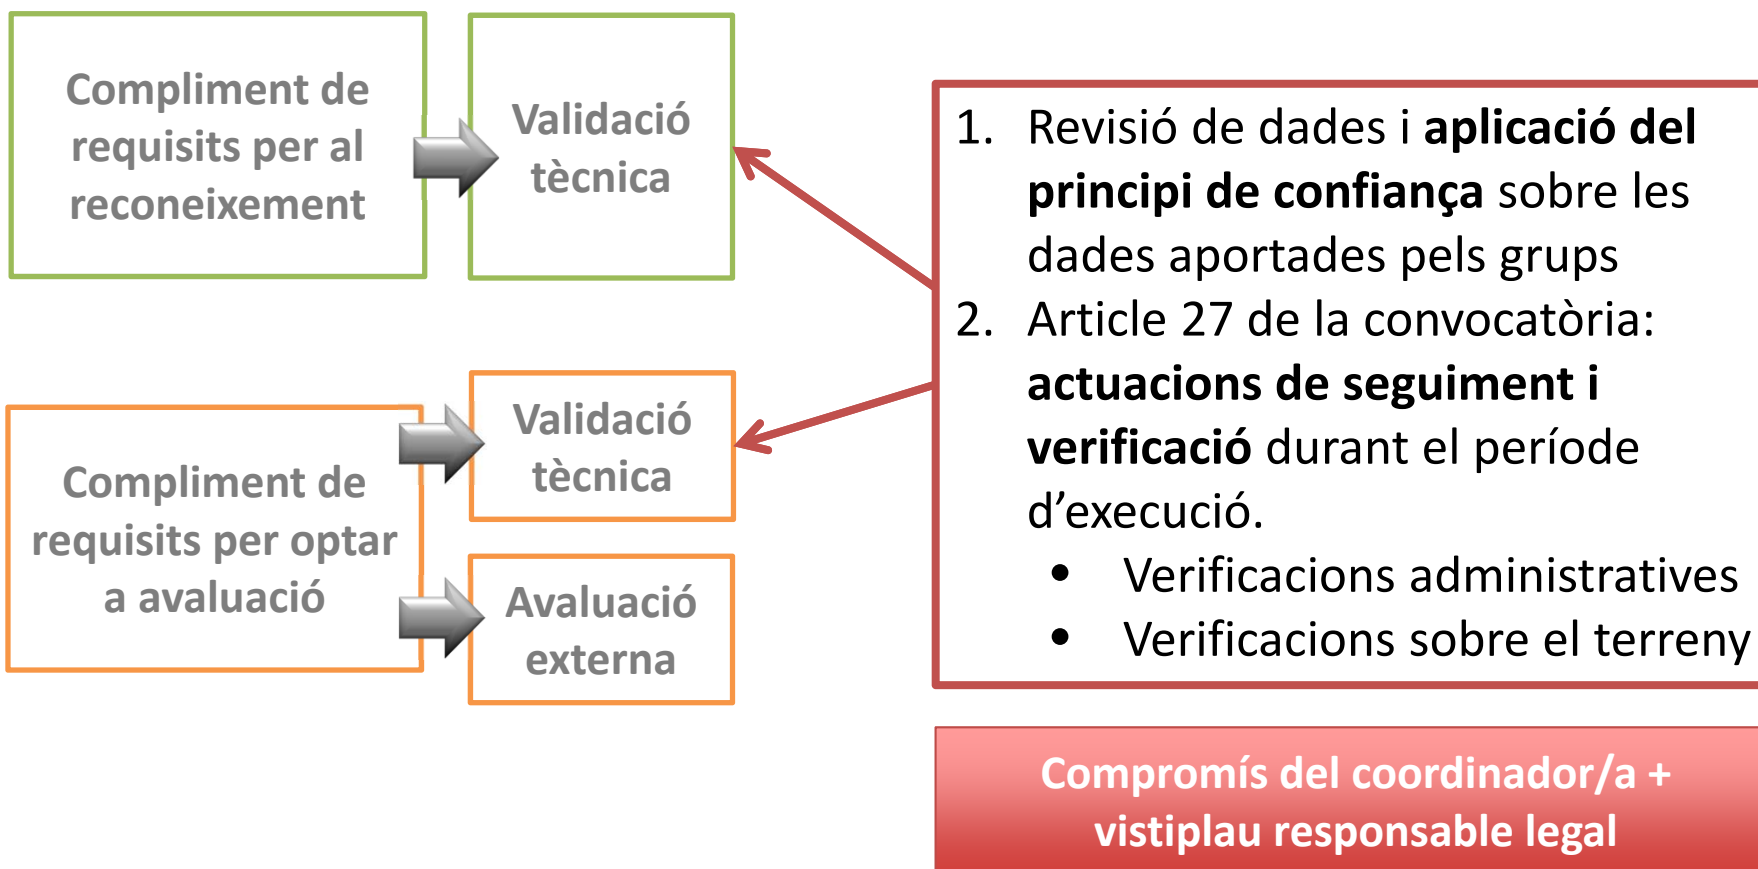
Compliment de requisits per al reconeixement

Validació tècnica

Compliment de requisits per optar a avaluació

Validació tècnica

Avaluació externa

1. Revisió de dades i **aplicació del principi de confiança** sobre les dades aportades pels grups
2. Article 27 de la convocatòria: **actuacions de seguiment i verificació** durant el període d'execució.
   - Verificacions administratives
   - Verificacions sobre el terreny

Compromís del coordinador/a + vistiplau responsable legal